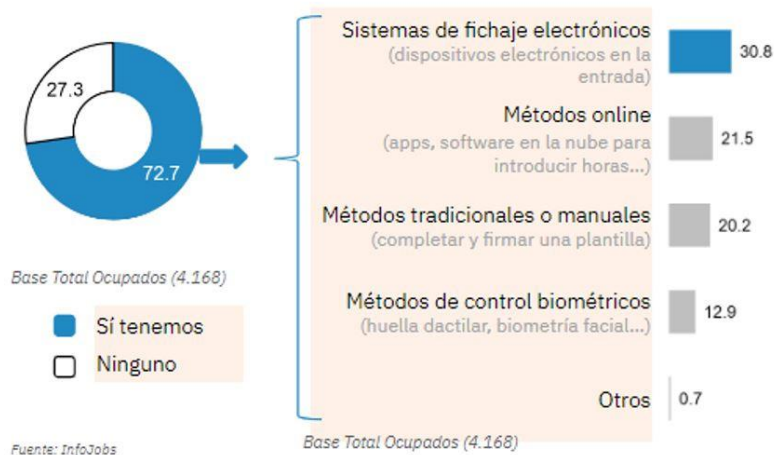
27.3
72.7

Base Total Ocupados (4.168)

Sí tenemos
Ninguno

Fuente: InfoJobs

Sistemas de fichaje electrónicos (dispositivos electrónicos en la entrada) 30.8

Métodos online (apps, software en la nube para introducir horas...) 21.5

Métodos tradicionales o manuales (completar y firmar una plantilla) 20.2

Métodos de control biométricos (huella dactilar, biometría facial...) 12.9

Otros 0.7

Base Total Ocupados (4.168)